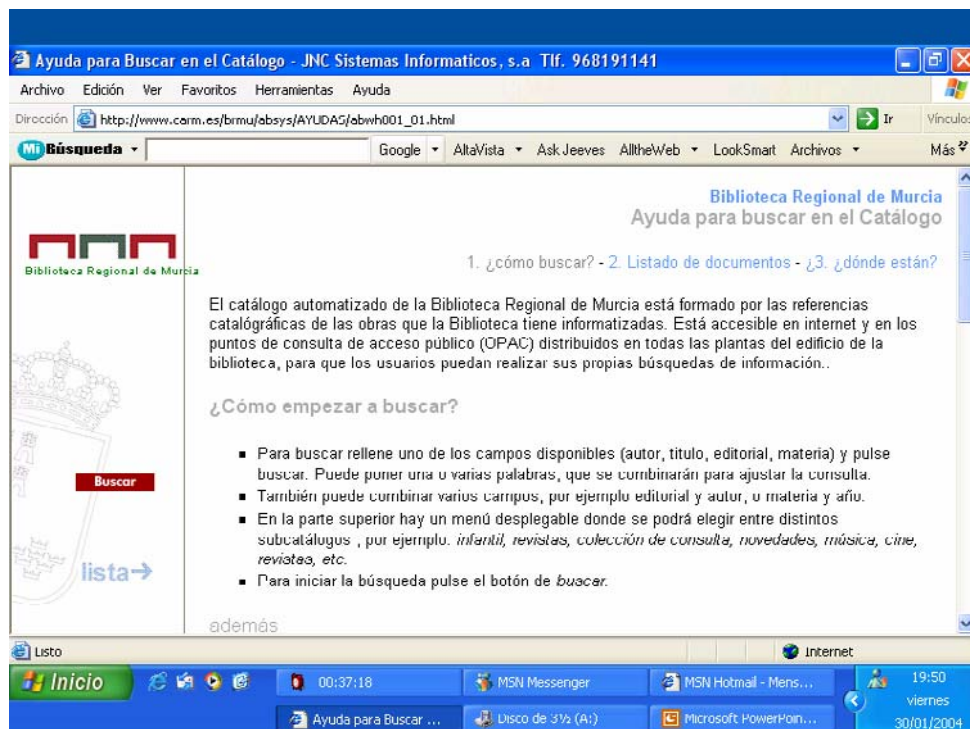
Ayuda para Buscar en el Catálogo - JNC Sistemas Informaticos, s.a Tlf. 968191141

Archivo Edición Ver Favoritos Herramientas Ayuda

Dirección http://www.carm.es/brmu/absys/AYUDAS/abwh001_01.html Ir Vínculos

Mi Búsqueda Google AltaVista Ask Jeeves AlltheWeb LookSmart Archivos Más

Biblioteca Regional de Murcia

Biblioteca Regional de Murcia
Ayuda para buscar en el Catálogo

1. ¿cómo buscar? - 2. Listado de documentos - ¿3. ¿dónde están?

El catálogo automatizado de la Biblioteca Regional de Murcia está formado por las referencias catalógráficas de las obras que la Biblioteca tiene informatizadas. Está accesible en internet y en los puntos de consulta de acceso público (OPAC) distribuidos en todas las plantas del edificio de la biblioteca, para que los usuarios puedan realizar sus propias búsquedas de información..

¿Cómo empezar a buscar?

- Para buscar rellene uno de los campos disponibles (autor, titulo, editorial, materia) y pulse buscar. Puede poner una o varias palabras, que se combinarán para ajustar la consulta.
- También puede combinar varios campos, por ejemplo editorial y autor, o materia y año.
- En la parte superior hay un menú desplegable donde se podrá elegir entre distintos subcatálogos , por ejemplo: *infantil, revistas, colección de consulta, novedades, música, cine, revistas, etc.*
- Para iniciar la búsqueda pulse el botón de *buscar*.

Buscar

lista→

además

Listo Internet

Inicio 00:37:18 MSN Messenger MSN Hotmail - Mens... Ayuda para Buscar ... Disco de 3½ (A:) Microsoft PowerPoin... 19:50 viernes 30/01/2004